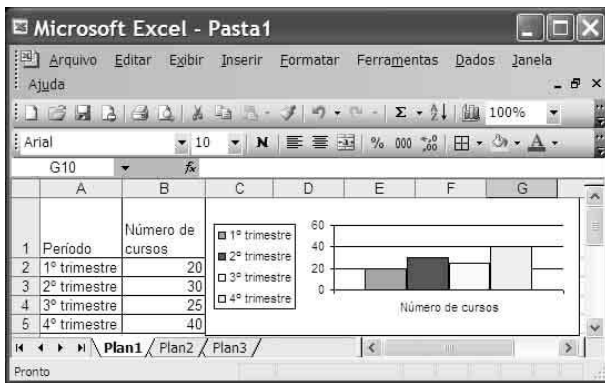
Microsoft Excel - Pasta1

Arquivo Editar Exibir Inserir Formatar Ferramentas Dados Janela Ajuda

100%

Arial 10 N % 000

G10 fx

| | A | B | C | D | E | F | G |
|---|---|---|---|---|---|---|---|
| 1 | Período | Número de cursos | | | | | |
| 2 | 1º trimestre | 20 | | | | | |
| 3 | 2º trimestre | 30 | | | | | |
| 4 | 3º trimestre | 25 | | | | | |
| 5 | 4º trimestre | 40 | | | | | |

1º trimestre
2º trimestre
3º trimestre
4º trimestre

60
40
20
0

Número de cursos

Plan1 Plan2 Plan3

Pronto